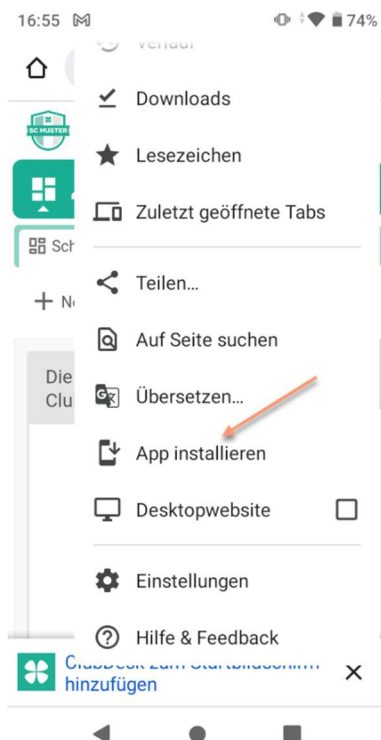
16:55 M 74%

Verlauf

Downloads

Lesezeichen

Zuletzt geöffnete Tabs

Teilen...

Auf Seite suchen

Übersetzen...

App installieren

Desktopwebsite

Einstellungen

Hilfe & Feedback

SC MUSTER

Sch

+ N

Die
Clu

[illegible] zum Startbildschirm hinzufügen

×